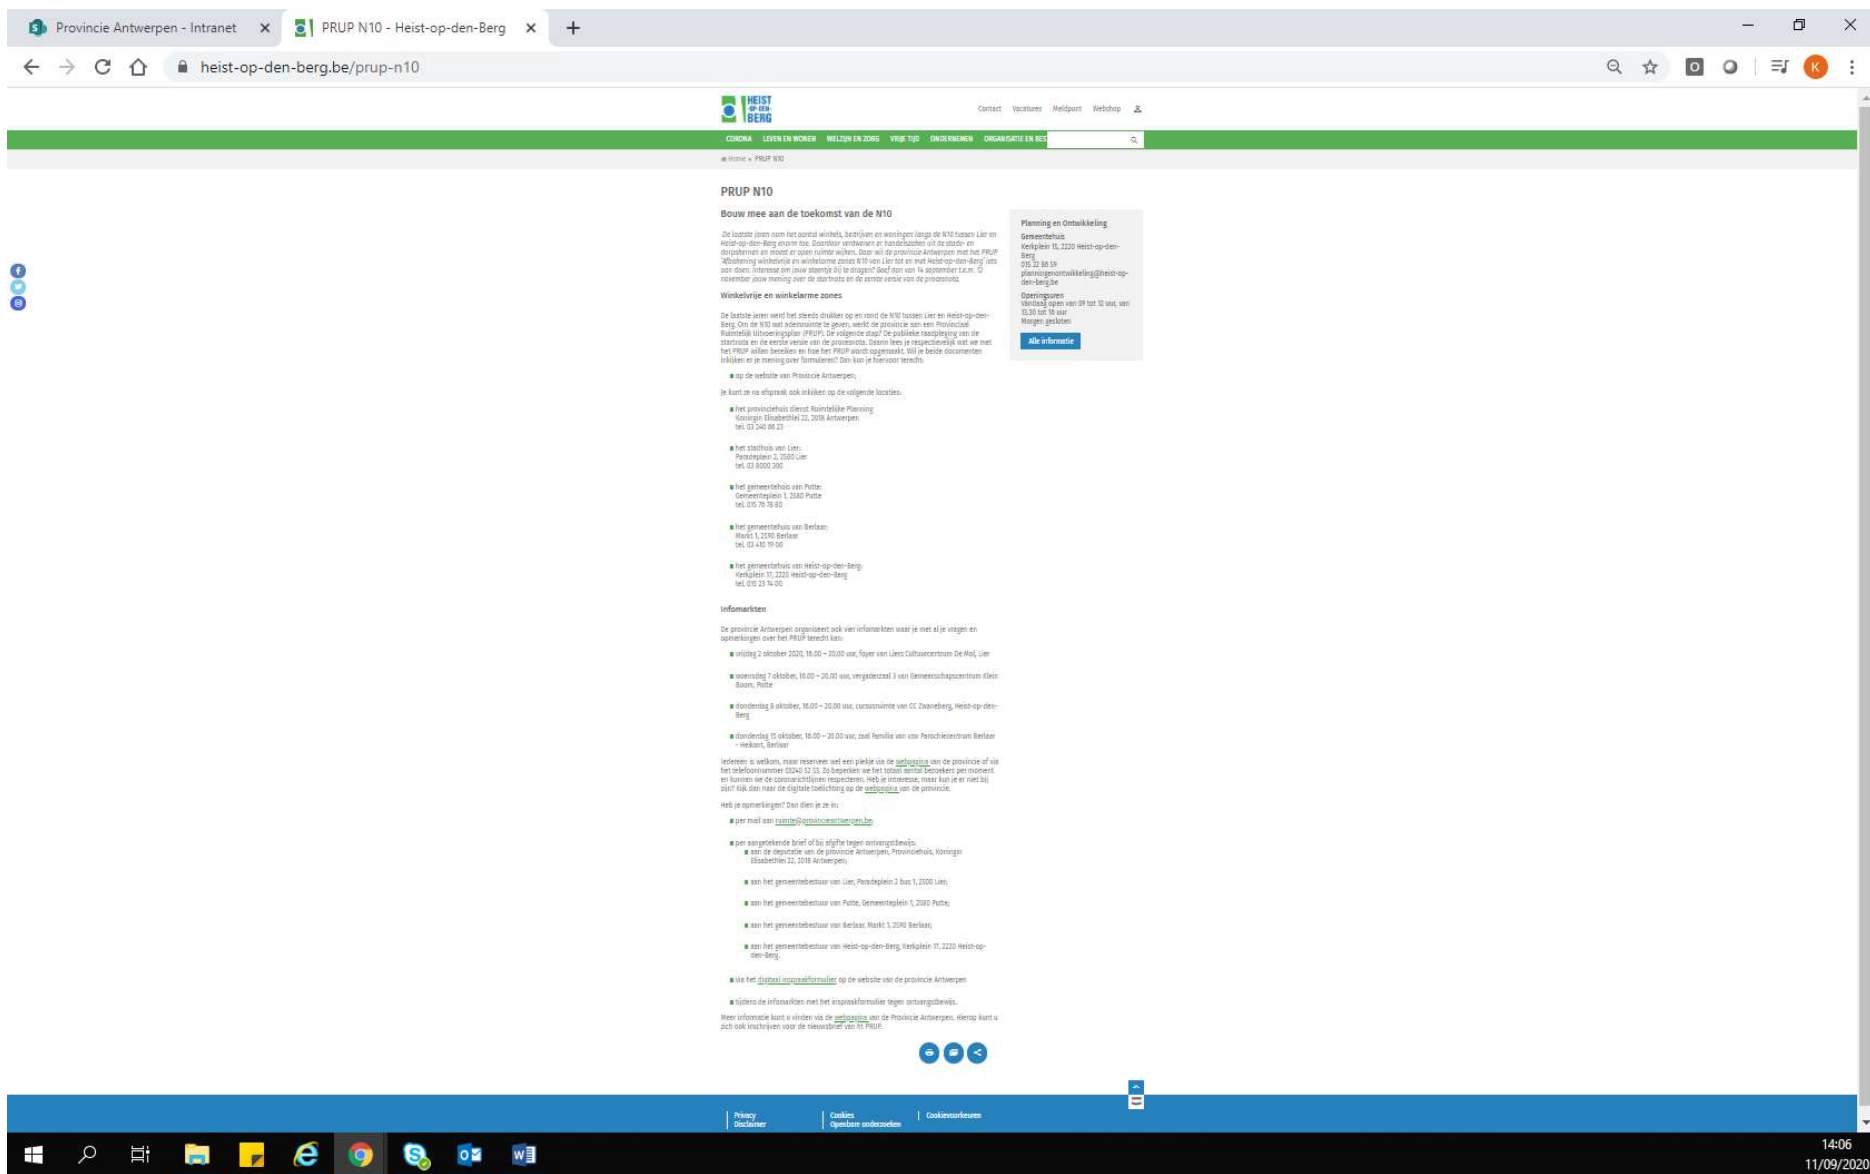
Provincie Antwerpen - Intranet
PRUP N10 - Heist-op-den-Berg
heist-op-den-berg.be/prup-n10

HEIST OP-DEN-BERG
Contact Vacatures Meldpunt Webshop

CORONA LEVEN EN WONEN WELZIJN EN ZORG VRIJE TIJD ONDERNEMEN ORGANISATIE EN BES

Home » PRUP N10

PRUP N10

Bouw mee aan de toekomst van de N10

De laatste jaren nam het aantal winkels, bedrijven en woningen langs de N10 tussen Lier en Heist-op-den-Berg enorm toe. Daardoor verdwenen er handelszaken uit de stads- en dorpskernen en moest er open ruimte wijken. Daar wil de provincie Antwerpen met het PRUP 'Afbakening winkelvrije en winkelarme zones N10 van Lier tot en met Heist-op-den-Berg' iets aan doen. Interesse om jouw steentje bij te dragen? Geef dan van 14 september t.e.m. 12 november jouw mening over de startnota en de eerste versie van de procesnota.

Winkelvrije en winkelarme zones

De laatste jaren werd het steeds drukker op en rond de N10 tussen Lier en Heist-op-den-Berg. Om de N10 wat ademruimte te geven, werkt de provincie aan een Provinciaal Ruimtelijk Uitvoeringsplan (PRUP). De volgende stap? De publieke raadpleging van de startnota en de eerste versie van de procesnota. Daarin lees je respectievelijk wat we met het PRUP willen bereiken en hoe het PRUP wordt opgemaakt. Wil je beide documenten inkijken en je mening over formuleren? Dan kun je hiervoor terecht:

op de website van Provincie Antwerpen;

Je kunt ze na afspraak ook inkijken op de volgende locaties:

het provinciehuis dienst Ruimtelijke Planning
Koningin Elisabethlei 22, 2018 Antwerpen
tel. 03 240 66 23

het stadhuis van Lier,
Paradeplein 2, 2500 Lier
tel. 03 8000 300

het gemeentehuis van Putte,
Gemeenteplein 1, 2580 Putte
tel. 015 76 78 80

het gemeentehuis van Berlaar,
Markt 1, 2590 Berlaar
tel. 03 410 19 00

het gemeentehuis van Heist-op-den-Berg,
Kerkplein 17, 2220 Heist-op-den-Berg
tel. 015 23 14 00

Infomarkten

De provincie Antwerpen organiseert ook vier infomarkten waar je met al je vragen en opmerkingen over het PRUP terecht kan:

vrijdag 2 oktober 2020, 16.00 – 20.00 uur, foyer van Liers Cultuurcentrum De Mol, Lier

woensdag 7 oktober, 16.00 – 20.00 uur, vergaderzaal 3 van Gemeenschapscentrum Klein Boom, Putte

donderdag 8 oktober, 16.00 – 20.00 uur, cursusruimte van CC Zwaneberg, Heist-op-den-Berg

donderdag 15 oktober, 16.00 – 20.00 uur, zaal Familia van von Parochiecentrum Berlaar – Heikant, Berlaar

Iedereen is welkom, maar reserveer wel een plekje via de webpagina van de provincie of via het telefoonnummer 03240 52 53. Ze beperken we het totaal aantal bezoekers per moment en kunnen we de coronarichtlijnen respecteren. Heb je interesse, maar kun je er niet bij zijn? Kijk dan naar de digitale toelichting op de webpagina van de provincie.

Heb je opmerkingen? Dan dien je ze in:

per mail aan ruimte@provincieantwerpen.be

per aangetekende brief of bij afgifte tegen ontvangstbewijs:
aan de deputatie van de provincie Antwerpen, Provinciehuis, Koningin Elisabethlei 22, 2018 Antwerpen;

aan het gemeentebestuur van Lier, Paradeplein 2 bus 1, 2500 Lier;

aan het gemeentebestuur van Putte, Gemeenteplein 1, 2580 Putte;

aan het gemeentebestuur van Berlaar, Markt 1, 2590 Berlaar;

aan het gemeentebestuur van Heist-op-den-Berg, Kerkplein 17, 2220 Heist-op-den-Berg.

via het digitaal inspraakformulier op de website van de provincie Antwerpen

tijdens de infomarkten met het inspraakformulier tegen ontvangstbewijs.

Meer informatie kunt u vinden via de webpagina van de Provincie Antwerpen. Hierop kunt u zich ook inschrijven voor de nieuwsbrief van ht PRUP.

Planning en Ontwikkeling
Gemeentehuis
Kerkplein 15, 2220 Heist-op-den-Berg
015 22 86 59
planningenontwikkeling@heist-op-den-berg.be
Openingsuren
Vandaag open van 09 tot 12 uur, van 13.30 tot 16 uur
Morgen gesloten
Alle informatie

Privacy
Disclaimer
Cookies
Openbare onderzoeken
Cookievoorkeuren

14:06
11/09/2020